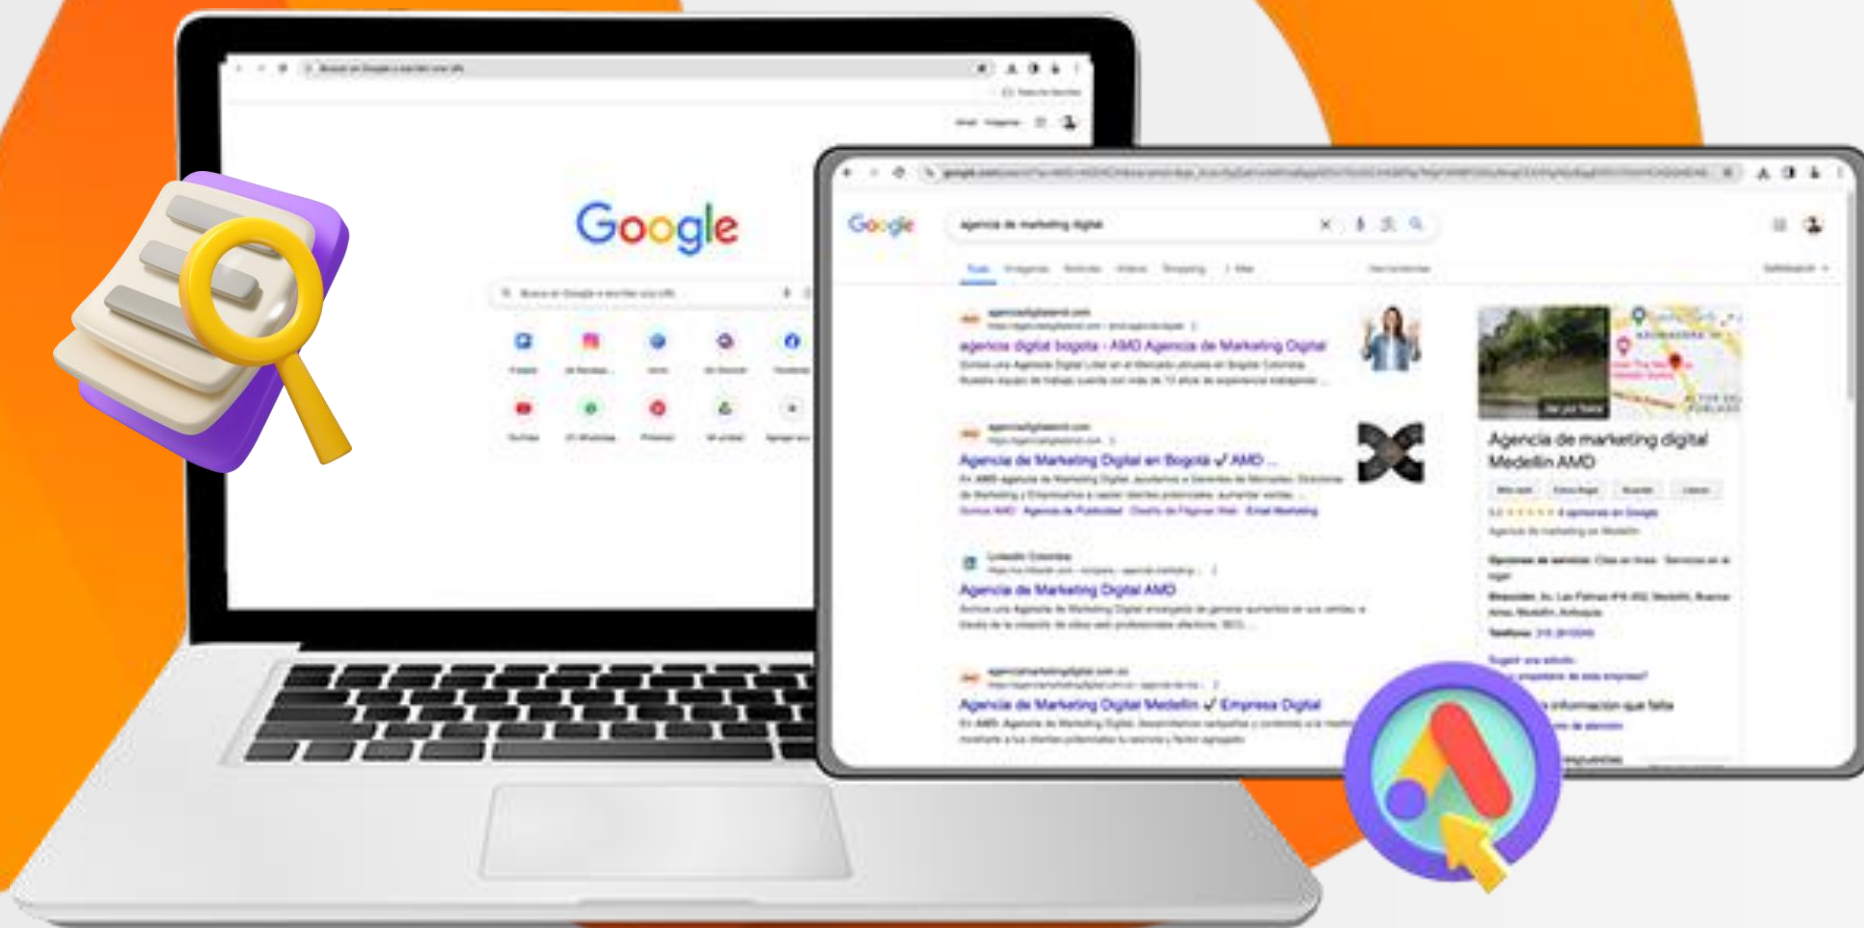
Google

Google

agencia de marketing digital

agencia digital bogota - AMD Agencia de Marketing Digital

Agencia de Marketing Digital en Bogotá ✓ AMD ...

LinkedIn Colombia

Agencia de Marketing Digital AMD

Agencia de Marketing Digital Medellín ✓ Empresa Digital

Agencia de marketing digital Medellín AMD

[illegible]